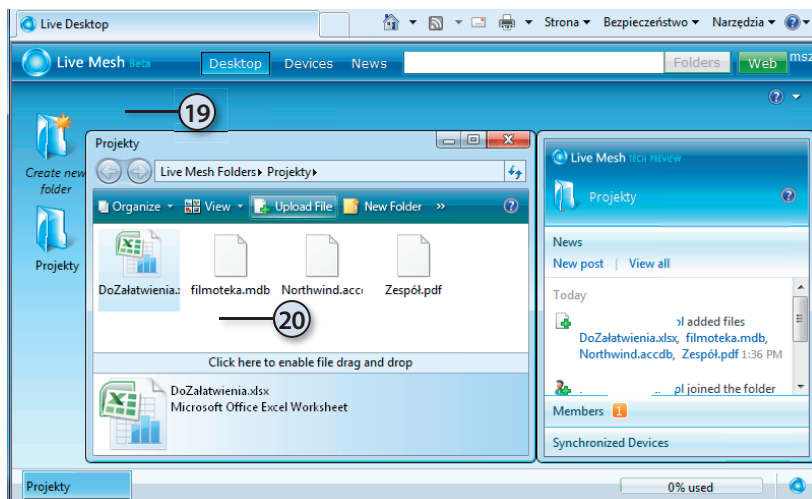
Live Desktop

Strona ▾ Bezpieczeństwo ▾ Narzędzia ▾

Live Mesh Beta Desktop Devices News Folders Web msz

19

Create new folder

Projekty

Projekty

Live Mesh Folders ▸ Projekty ▸

Organize ▾ View ▾ Upload File New Folder »

DoZałatwienia.x filmoteka.mdb Northwind.acc Zespół.pdf

20

Click here to enable file drag and drop

DoZałatwienia.xlsx
Microsoft Office Excel Worksheet

Live Mesh TECH PREVIEW

Projekty

News

New post | View all

Today

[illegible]l added files DoZałatwienia.xlsx, filmoteka.mdb, Northwind.accdb, Zespół.pdf 1:36 PM

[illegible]pl joined the folder

Members 1

Synchronized Devices

Projekty

0% used